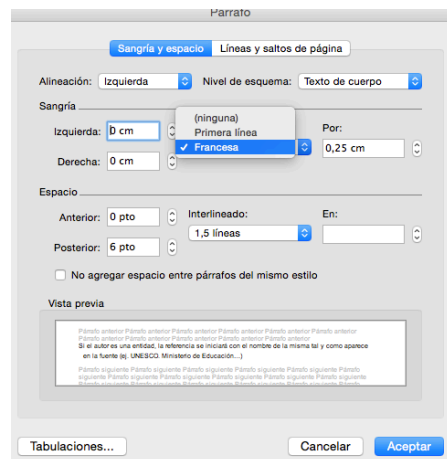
Párrafo

Sangría y espacio | Líneas y saltos de página

Alineación: Izquierda
Nivel de esquema: Texto de cuerpo

Sangría

Izquierda: 0 cm

(ninguna)
Primera línea
✓ Francesa

Por:
0,25 cm

Derecha: 0 cm

Espacio

Anterior: 0 pto
Interlineado:
En:
1,5 líneas
Posterior: 6 pto

No agregar espacio entre párrafos del mismo estilo

Vista previa

Párrafo anterior Párrafo anterior Párrafo anterior Párrafo anterior Párrafo anterior Párrafo anterior Párrafo anterior Párrafo anterior Párrafo anterior Párrafo anterior Párrafo anterior Párrafo anterior Párrafo anterior Párrafo anterior Párrafo anterior Párrafo anterior
Si el autor es una entidad, la referencia se iniciará con el nombre de la misma tal y como aparece en la fuente (ej. UNESCO, Ministerio de Educación...)
Párrafo siguiente Párrafo siguiente Párrafo siguiente Párrafo siguiente Párrafo siguiente Párrafo siguiente Párrafo siguiente Párrafo siguiente Párrafo siguiente Párrafo siguiente Párrafo siguiente Párrafo siguiente Párrafo siguiente Párrafo siguiente Párrafo siguiente Párrafo siguiente Párrafo siguiente Párrafo siguiente Párrafo siguiente Párrafo siguiente

Tabulaciones...
Cancelar
Aceptar